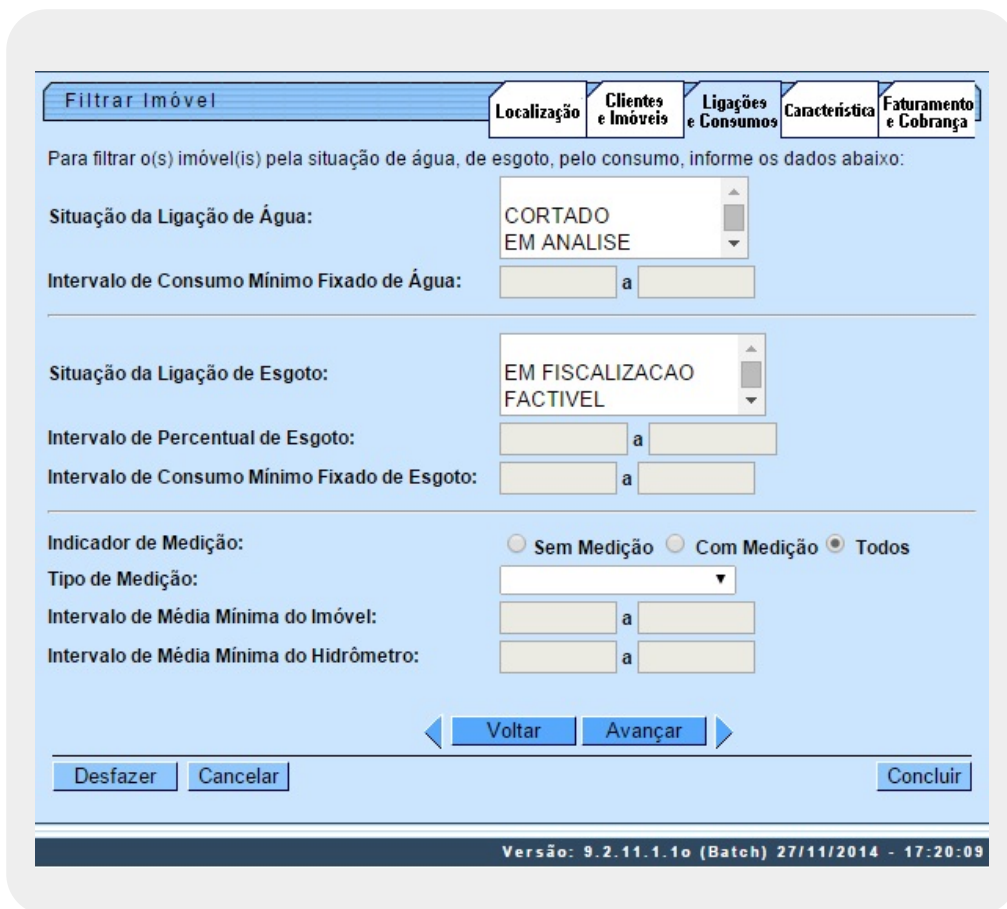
Filtrar Imóvel

Localização | Clientes e Imóveis | Ligações e Consumos | Característica | Faturamento e Cobrança

Para filtrar o(s) imóvel(is) pela situação de água, de esgoto, pelo consumo, informe os dados abaixo:

Situação da Ligação de Água: CORTADO EM ANALISE

Intervalo de Consumo Mínimo Fixado de Água: a

Situação da Ligação de Esgoto: EM FISCALIZACAO FACTIVEL

Intervalo de Percentual de Esgoto: a

Intervalo de Consumo Mínimo Fixado de Esgoto: a

Indicador de Medição: Sem Medição Com Medição Todos

Tipo de Medição:

Intervalo de Média Mínima do Imóvel: a

Intervalo de Média Mínima do Hidrômetro: a

Voltar Avançar

Desfazer Cancelar Concluir

Versão: 9.2.11.1.1o (Batch) 27/11/2014 - 17:20:09